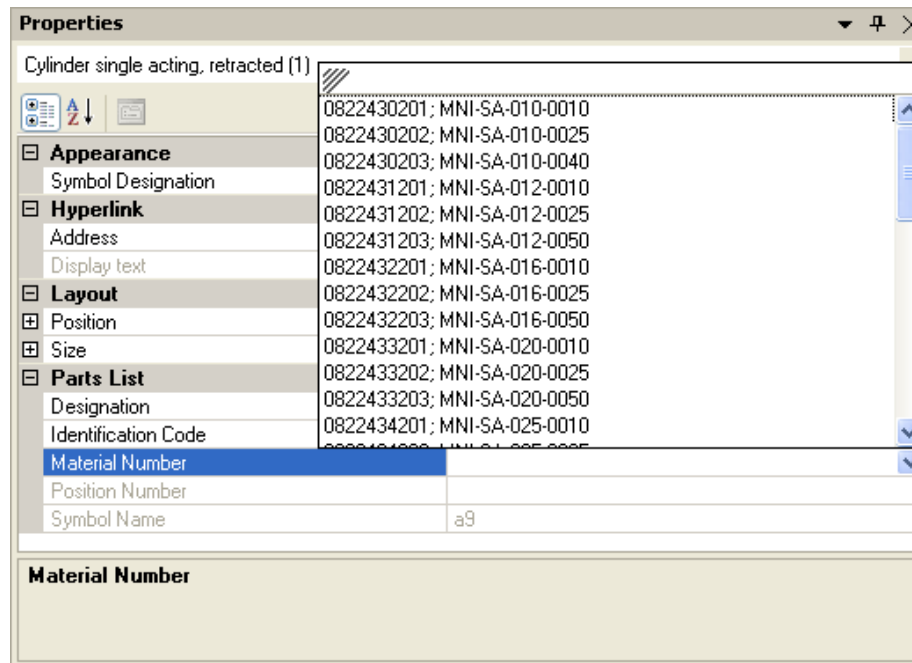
Properties

Cylinder single acting, retracted (1)

0822430201; MNI-SA-010-0010
0822430202; MNI-SA-010-0025
0822430203; MNI-SA-010-0040
0822431201; MNI-SA-012-0010
0822431202; MNI-SA-012-0025
0822431203; MNI-SA-012-0050
0822432201; MNI-SA-016-0010
0822432202; MNI-SA-016-0025
0822432203; MNI-SA-016-0050
0822433201; MNI-SA-020-0010
0822433202; MNI-SA-020-0025
0822433203; MNI-SA-020-0050
0822434201; MNI-SA-025-0010
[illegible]

| | |
|---|---|
| ⊟ Appearance | |
| Symbol Designation | |
| ⊟ Hyperlink | |
| Address | |
| Display text | |
| ⊟ Layout | |
| ⊞ Position | |
| ⊞ Size | |
| ⊟ Parts List | |
| Designation | |
| Identification Code | |
| Material Number | |
| Position Number | |
| Symbol Name | a9 |

Material Number